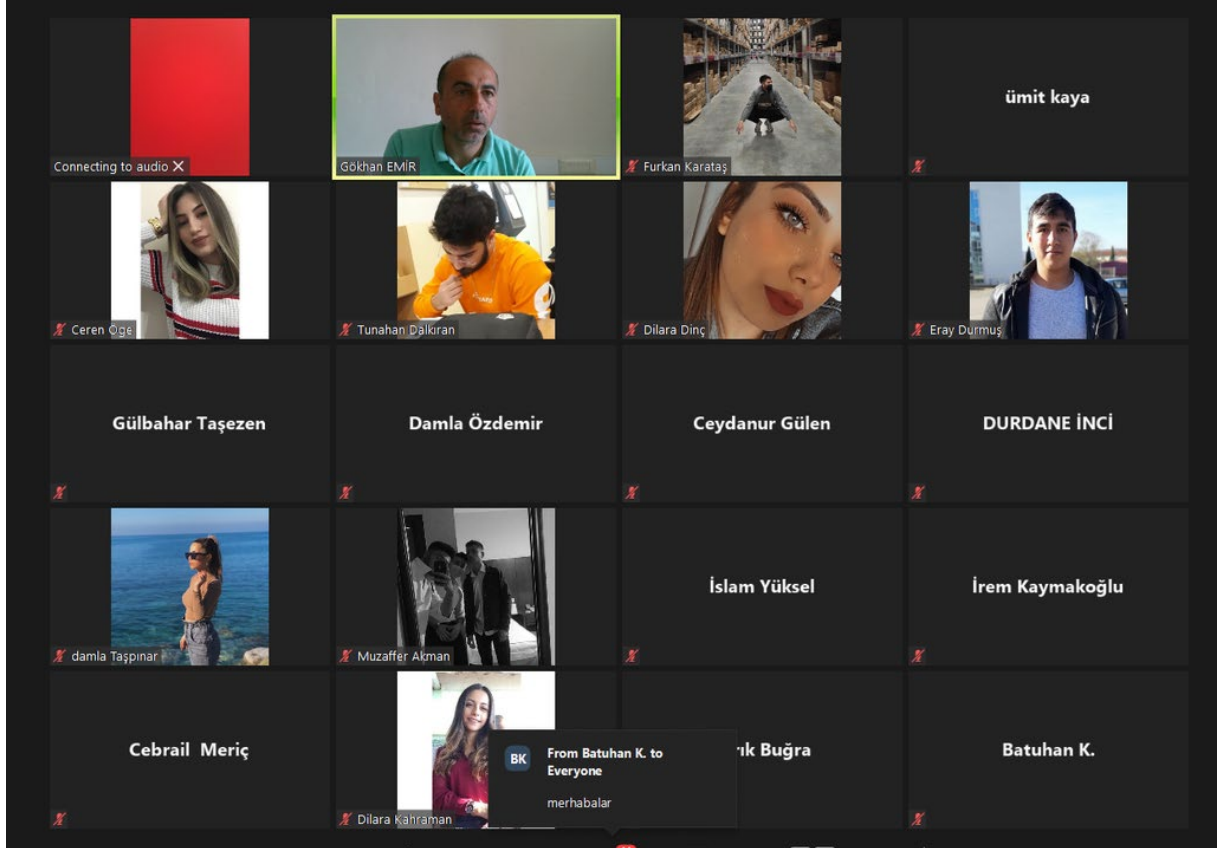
Connecting to audio ✕

Gökhan EMİR

Furkan Karataş

ümit kaya

Ceren Öge

Tunahan Dalkıran

Dilara Dinç

Eray Durmuş

Gülbahar Taşezen

Damla Özdemir

Ceydanur Gülen

DURDANE İNCİ

damla Taşpınar

Muzaffer Akman

İslam Yüksel

İrem Kaymakoğlu

Cebrail Meriç

Dilara Kahraman

BK From Batuhan K. to Everyone

merhabalar

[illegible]ık Buğra

Batuhan K.